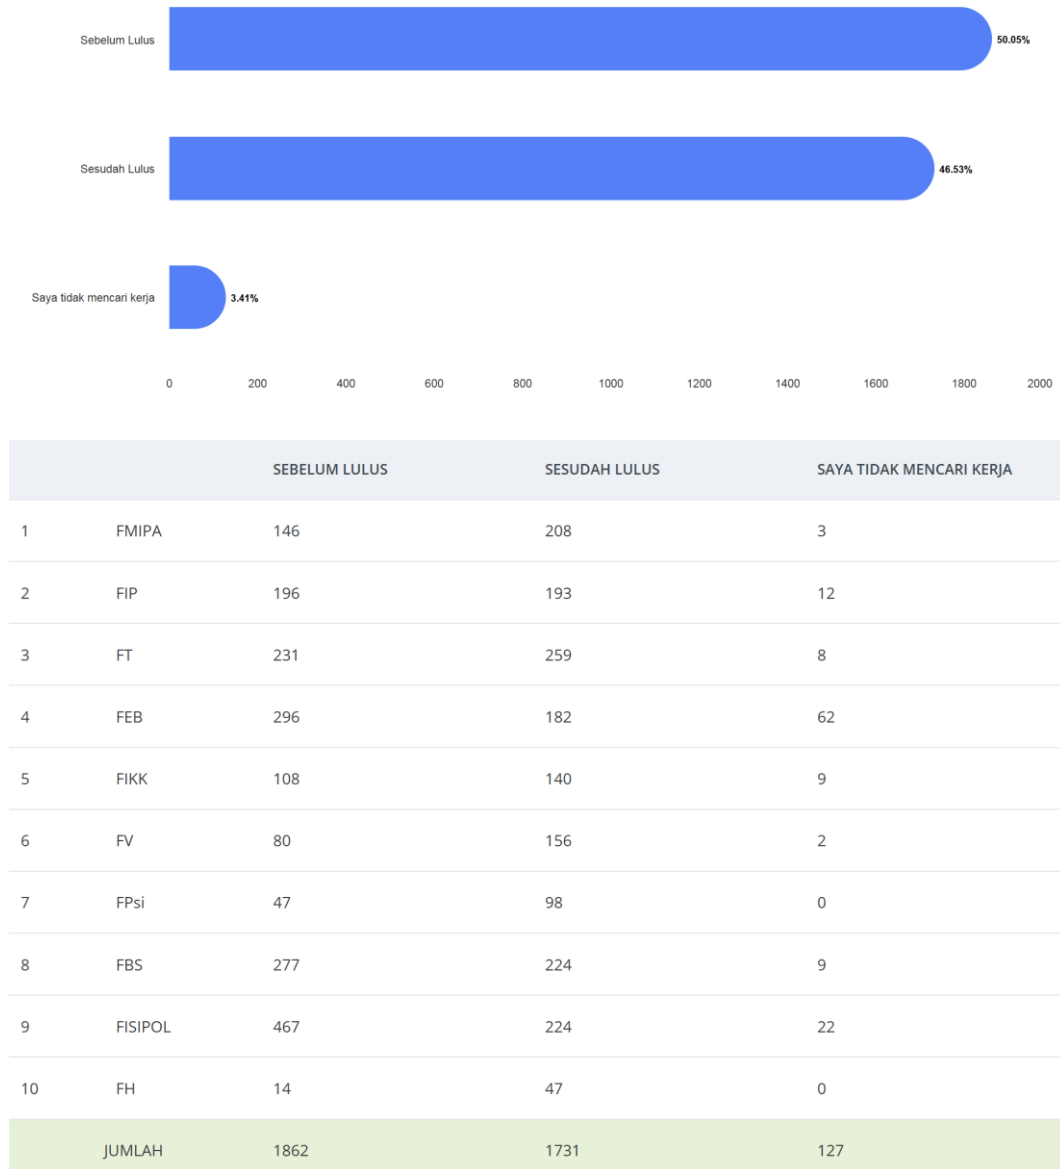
Sebelum Lulus 50.05%

Sesudah Lulus 46.53%

Saya tidak mencari kerja 3.41%

0 200 400 600 800 1000 1200 1400 1600 1800 2000

| | | SEBELUM LULUS | SESUDAH LULUS | SAYA TIDAK MENCARI KERJA |
|---|---|---|---|---|
| 1 | FMIPA | 146 | 208 | 3 |
| 2 | FIP | 196 | 193 | 12 |
| 3 | FT | 231 | 259 | 8 |
| 4 | FEB | 296 | 182 | 62 |
| 5 | FIKK | 108 | 140 | 9 |
| 6 | FV | 80 | 156 | 2 |
| 7 | FPsi | 47 | 98 | 0 |
| 8 | FBS | 277 | 224 | 9 |
| 9 | FISIPOL | 467 | 224 | 22 |
| 10 | FH | 14 | 47 | 0 |
| | JUMLAH | 1862 | 1731 | 127 |